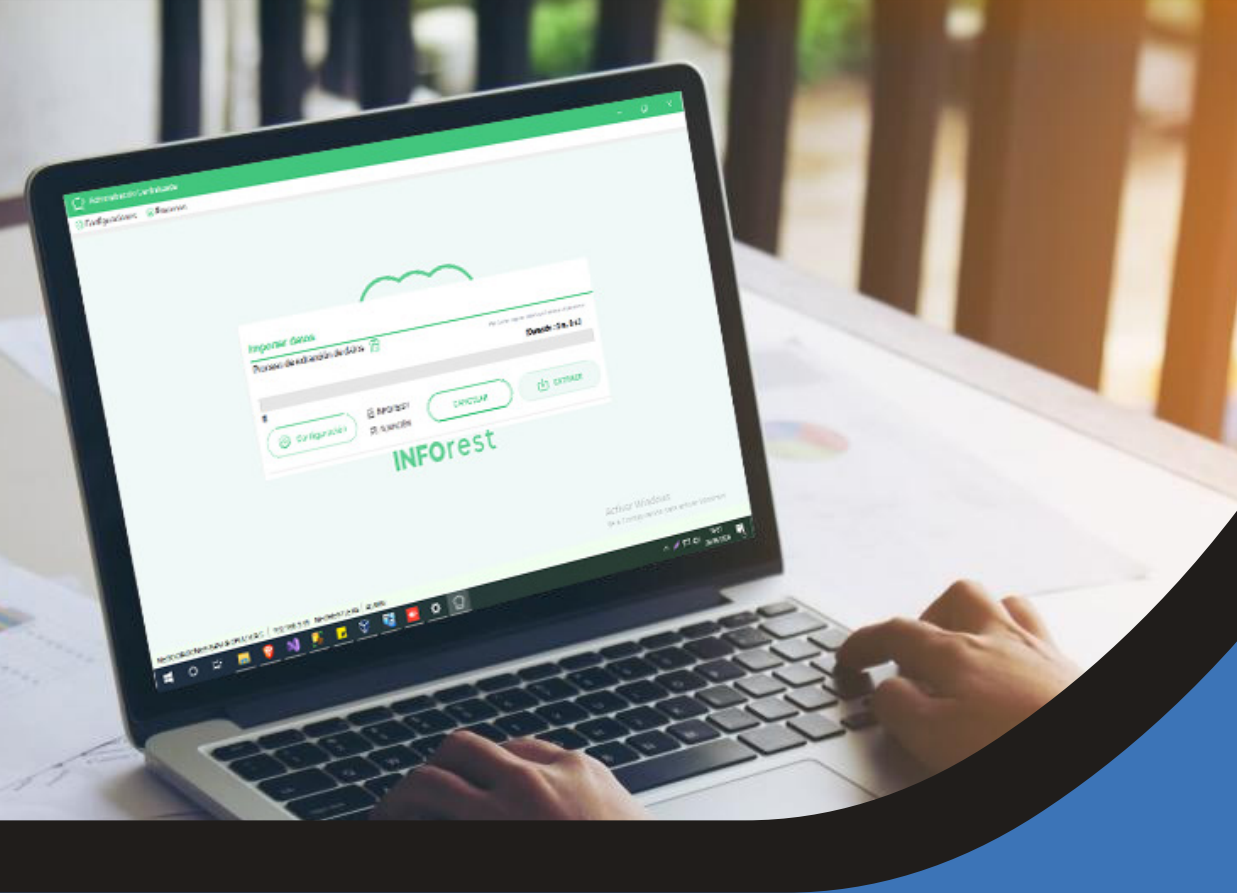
Administración Centralizada

Configuraciones Reportes

Importar datos

Proceso de extracción de datos

Duración: 0 m. 0 s.

Configuraciones

Importar

Sucursales

CANCELAR

EXTRAER

INFOrest

Activar Windows
Ve a Configuración para activar Windows.